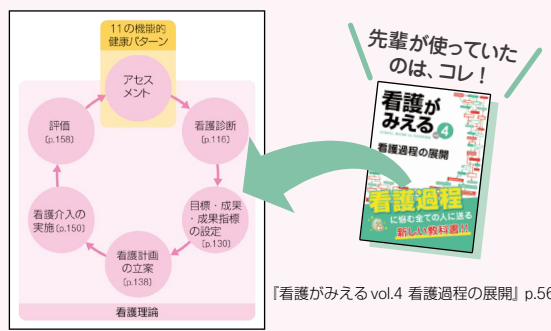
11の機能的健康パターン

アセスメント

看護診断
[p.116]

目標・成果・成果指標の設定
[p.130]

看護計画の立案
[p.138]

看護介入の実施 [p.150]

評価
[p.158]

看護理論

先輩が使っていたのは、コレ！

看護がみえる 4
看護過程の展開

看護過程に悩む全ての人に送る新しい教科書!!

『看護がみえる vol.4 看護過程の展開』p.56